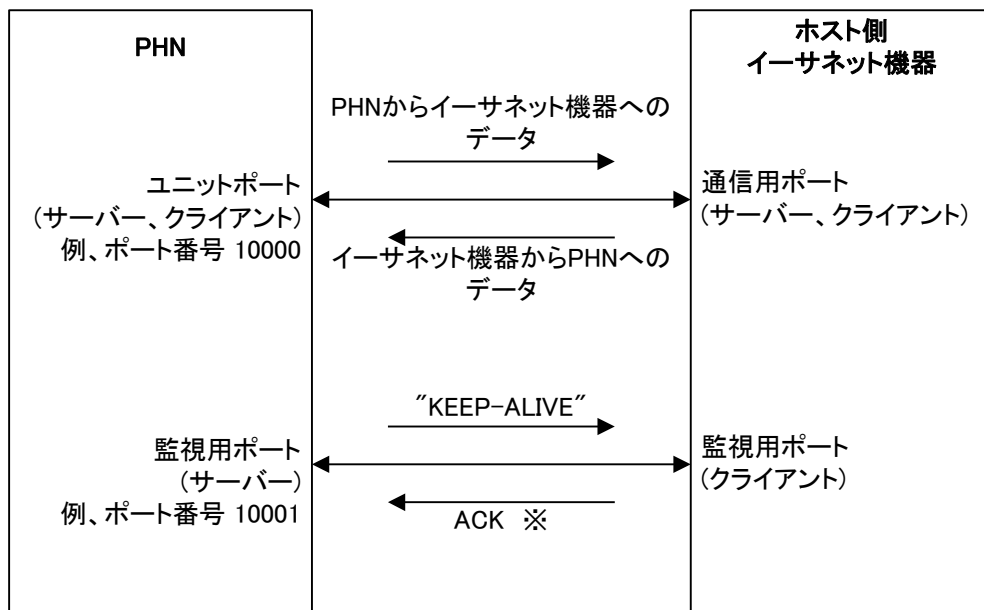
PHN

ホスト側
イーサネット機器

PHNからイーサネット機器へのデータ

ユニットポート
（サーバー、クライアント）
例、ポート番号 10000

通信用ポート
（サーバー、クライアント）

イーサネット機器からPHNへのデータ

″KEEP-ALIVE″

監視用ポート
（サーバー）
例、ポート番号 10001

監視用ポート
（クライアント）

ACK ※